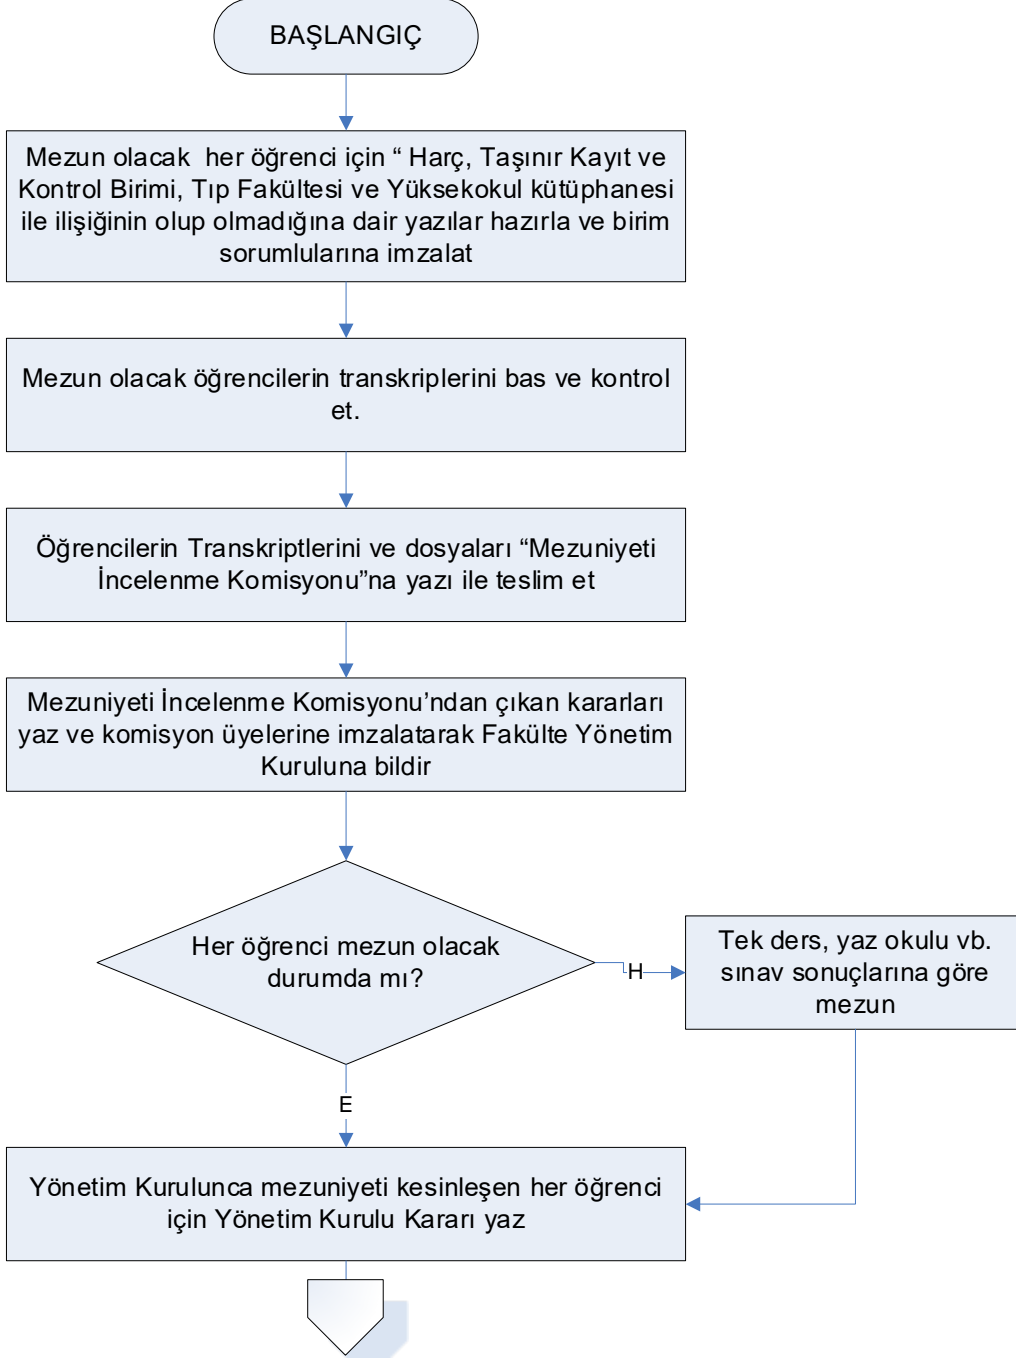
BAŞLANGIÇ

Mezun olacak her öğrenci için " Harç, Taşınır Kayıt ve Kontrol Birimi, Tıp Fakültesi ve Yüksekokul kütüphanesi ile ilişiğinin olup olmadığına dair yazılar hazırla ve birim sorumlularına imzalat

Mezun olacak öğrencilerin transkriplerini bas ve kontrol et.

Öğrencilerin Transkriptlerini ve dosyaları "Mezuniyeti İncelenme Komisyonu"na yazı ile teslim et

Mezuniyeti İncelenme Komisyonu'ndan çıkan kararları yaz ve komisyon üyelerine imzalatarak Fakülte Yönetim Kuruluna bildir

Her öğrenci mezun olacak durumda mı?

H

Tek ders, yaz okulu vb. sınav sonuçlarına göre mezun

E

Yönetim Kurulunca mezuniyeti kesinleşen her öğrenci için Yönetim Kurulu Kararı yaz